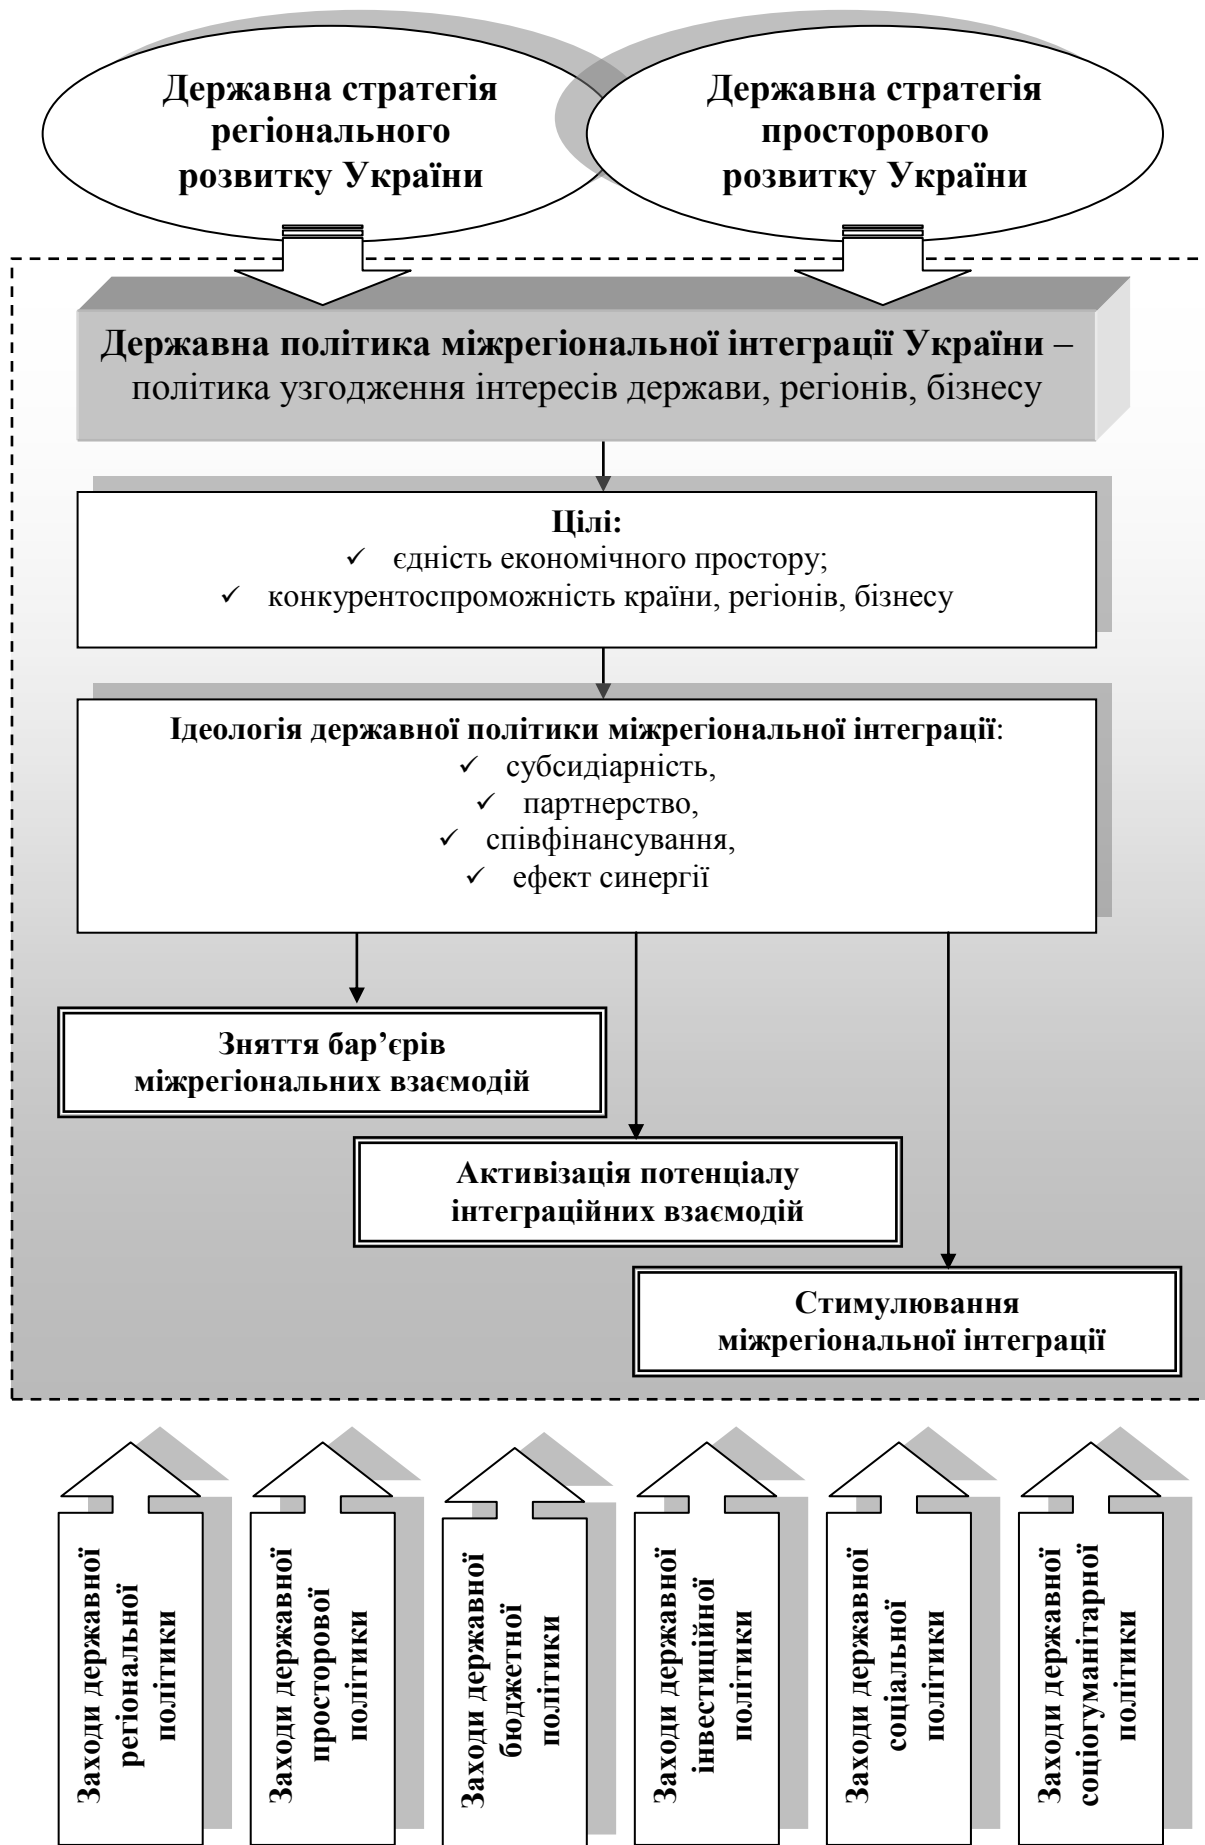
Державна стратегія регіонального розвитку України

Державна стратегія просторового розвитку України

Державна політика міжрегіональної інтеграції України – політика узгодження інтересів держави, регіонів, бізнесу

Цілі:
✓ єдність економічного простору;
✓ конкурентоспроможність країни, регіонів, бізнесу

Ідеологія державної політики міжрегіональної інтеграції:
✓ субсидіарність,
✓ партнерство,
✓ співфінансування,
✓ ефект синергії

Зняття бар'єрів міжрегіональних взаємодій

Активізація потенціалу інтеграційних взаємодій

Стимулювання міжрегіональної інтеграції

Заходи державної регіональної політики

Заходи державної просторової політики

Заходи державної бюджетної політики

Заходи державної інвестиційної політики

Заходи державної соціальної політики

Заходи державної соціогуманітарної політики